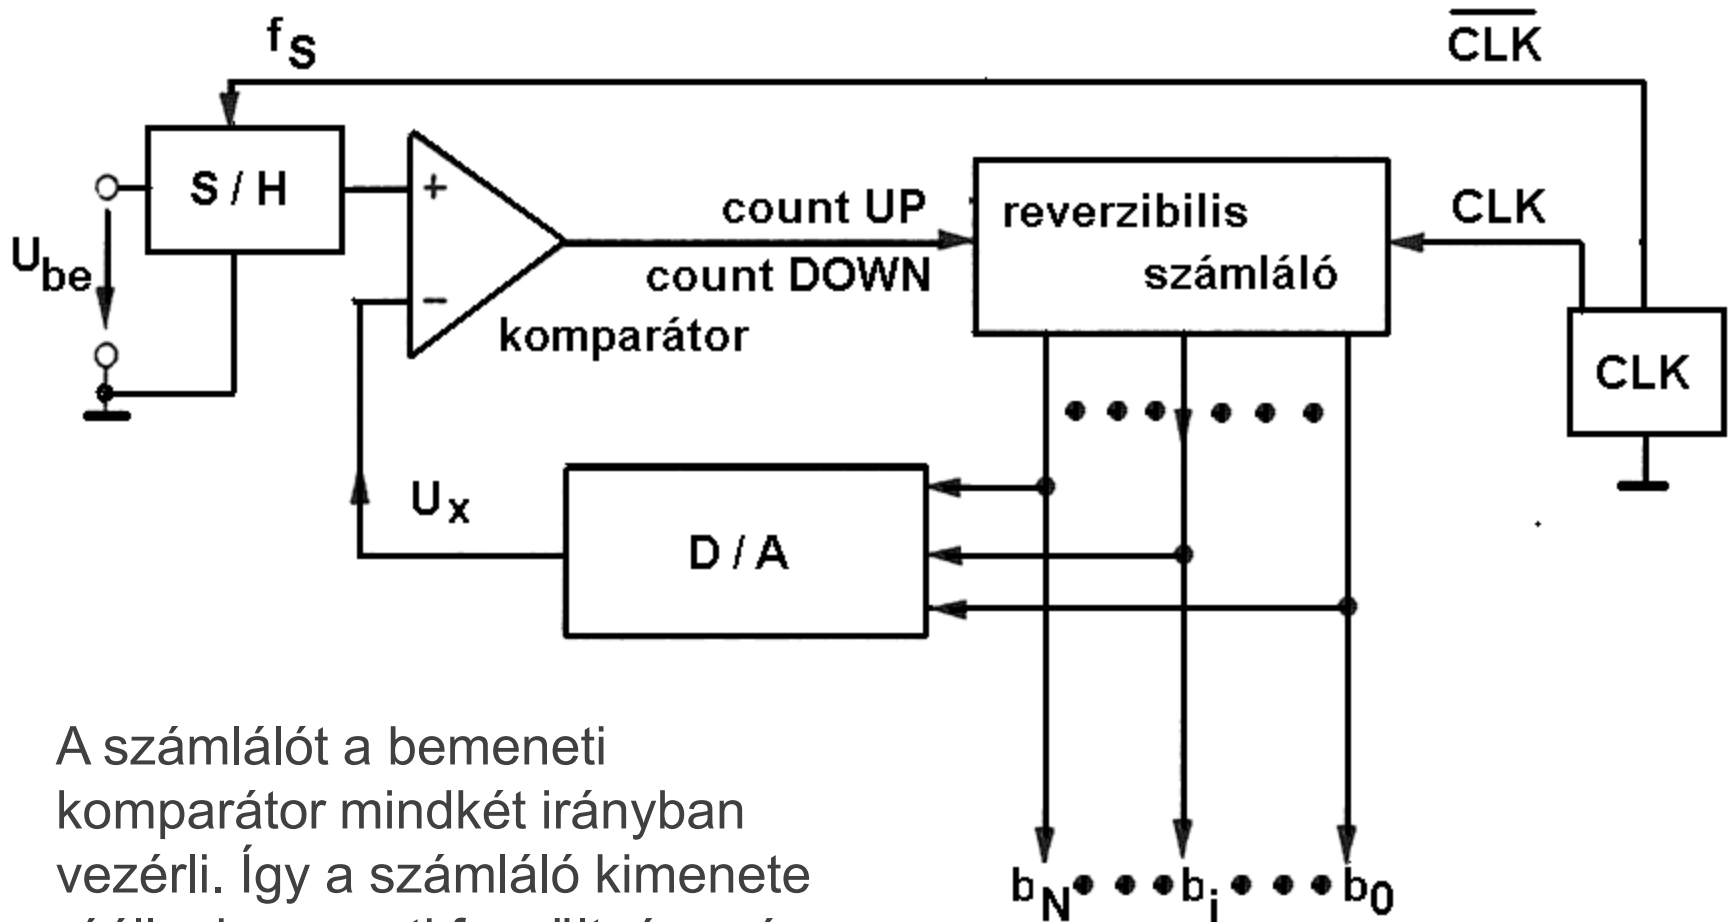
$f_S$

$\overline{CLK}$

S / H

$U_{be}$

+

−

komparátor

count UP

count DOWN

reverzibilis

számláló

CLK

CLK

$U_x$

D / A

A számlálót a bemeneti komparátor mindkét irányban vezérli. Így a számláló kimenete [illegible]

$b_N$ $b_i$ $b_0$